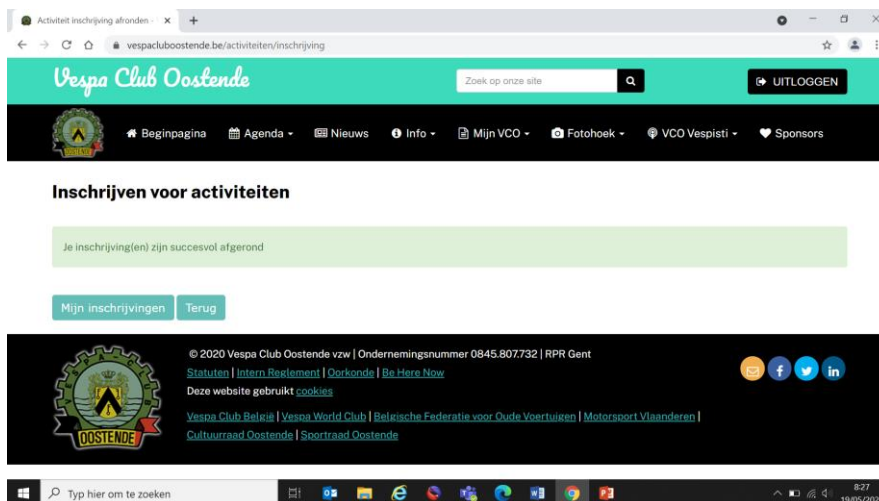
Activiteit inschrijving afronden - ×

vespacluboostende.be/activiteiten/inschrijving

Vespa Club Oostende

Zoek op onze site

UITLOGGEN

OOSTENDE

Beginpagina | Agenda | Nieuws | Info | Mijn VCO | Fotohoek | VCO Vespisti | Sponsors

Inschrijven voor activiteiten

Je inschrijving(en) zijn succesvol afgerond

Mijn inschrijvingen Terug

© 2020 Vespa Club Oostende vzw | Ondernemingsnummer 0845.807.732 | RPR Gent
Statuten | Intern Reglement | Oorkonde | Be Here Now
Deze website gebruikt cookies

Vespa Club België | Vespa World Club | Belgische Federatie voor Oude Voertuigen | Motorsport Vlaanderen | Cultuurraad Oostende | Sportraad Oostende

OOSTENDE

Typ hier om te zoeken

8:27
19/05/202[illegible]